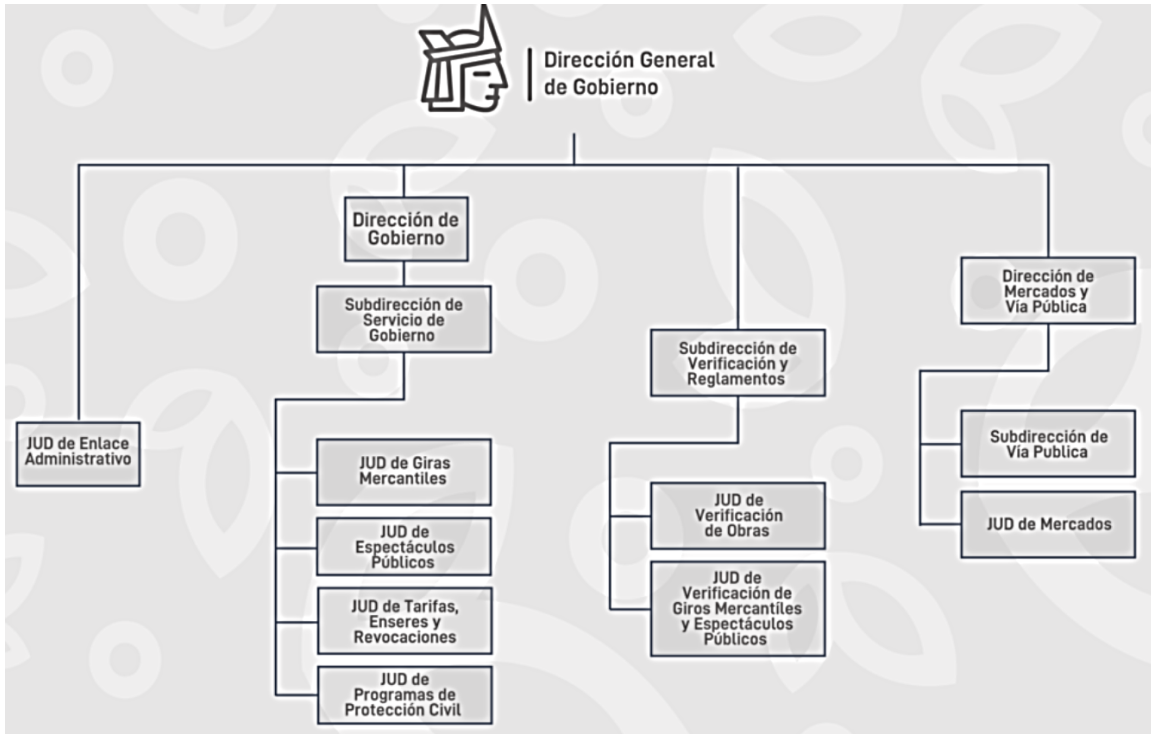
Dirección General de Gobierno

Dirección de Gobierno

Subdirección de Servicio de Gobierno

JUD de Enlace Administrativo

JUD de Giras Mercantiles

JUD de Espectáculos Públicos

JUD de Tarifas, Enseres y Revocaciones

JUD de Programas de Protección Civil

Subdirección de Verificación y Reglamentos

JUD de Verificación de Obras

JUD de Verificación de Giros Mercantiles y Espectáculos Públicos

Dirección de Mercados y Vía Pública

Subdirección de Vía Publica

JUD de Mercados